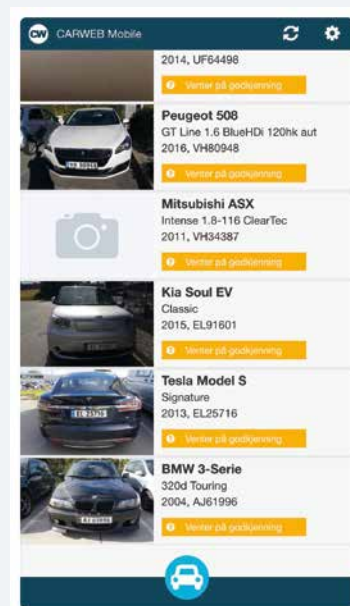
CW CARWEB Mobile

2014, UF64498
Venter på godkjenning

Peugeot 508
GT Line 1.6 BlueHDi 120hk aut
2016, VH80948
Venter på godkjenning

Mitsubishi ASX
Intense 1.8-116 ClearTec
2011, VH34387
Venter på godkjenning

Kia Soul EV
Classic
2015, EL91601
Venter på godkjenning

Tesla Model S
Signature
2013, EL25716
Venter på godkjenning

BMW 3-Serie
320d Touring
2004, AJ61996
Venter på godkjenning